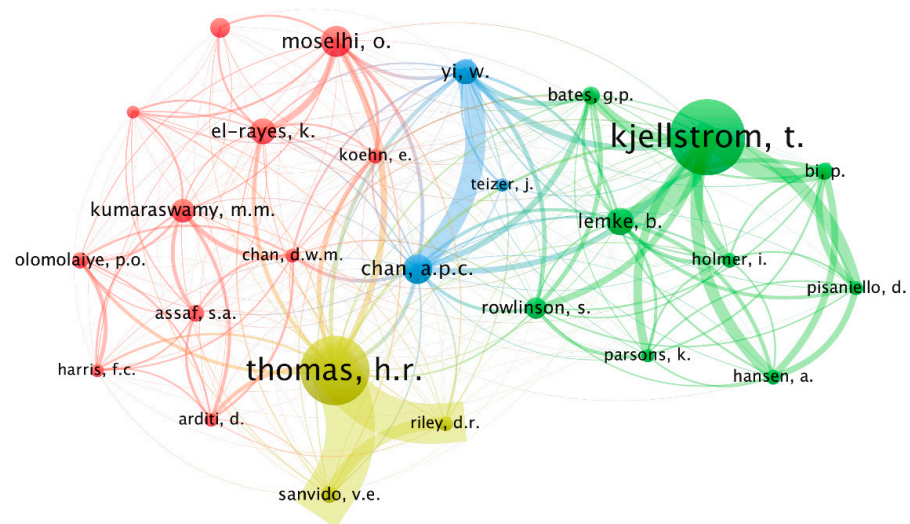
moselhi, o.

yi, w.

bates, g.p.

kjellstrom, t.

el-rayes, k.

koehn, e.

bi, p.

teizer, j.

kumaraswamy, m.m.

lemke, b.

holmer, i.

olomolaiye, p.o.

chan, d.w.m.

chan, a.p.c.

pisaniello, d.

assaf, s.a.

rowlinson, s.

parsons, k.

harris, f.c.

thomas, h.r.

hansen, a.

arditi, d.

riley, d.r.

sanvido, v.e.